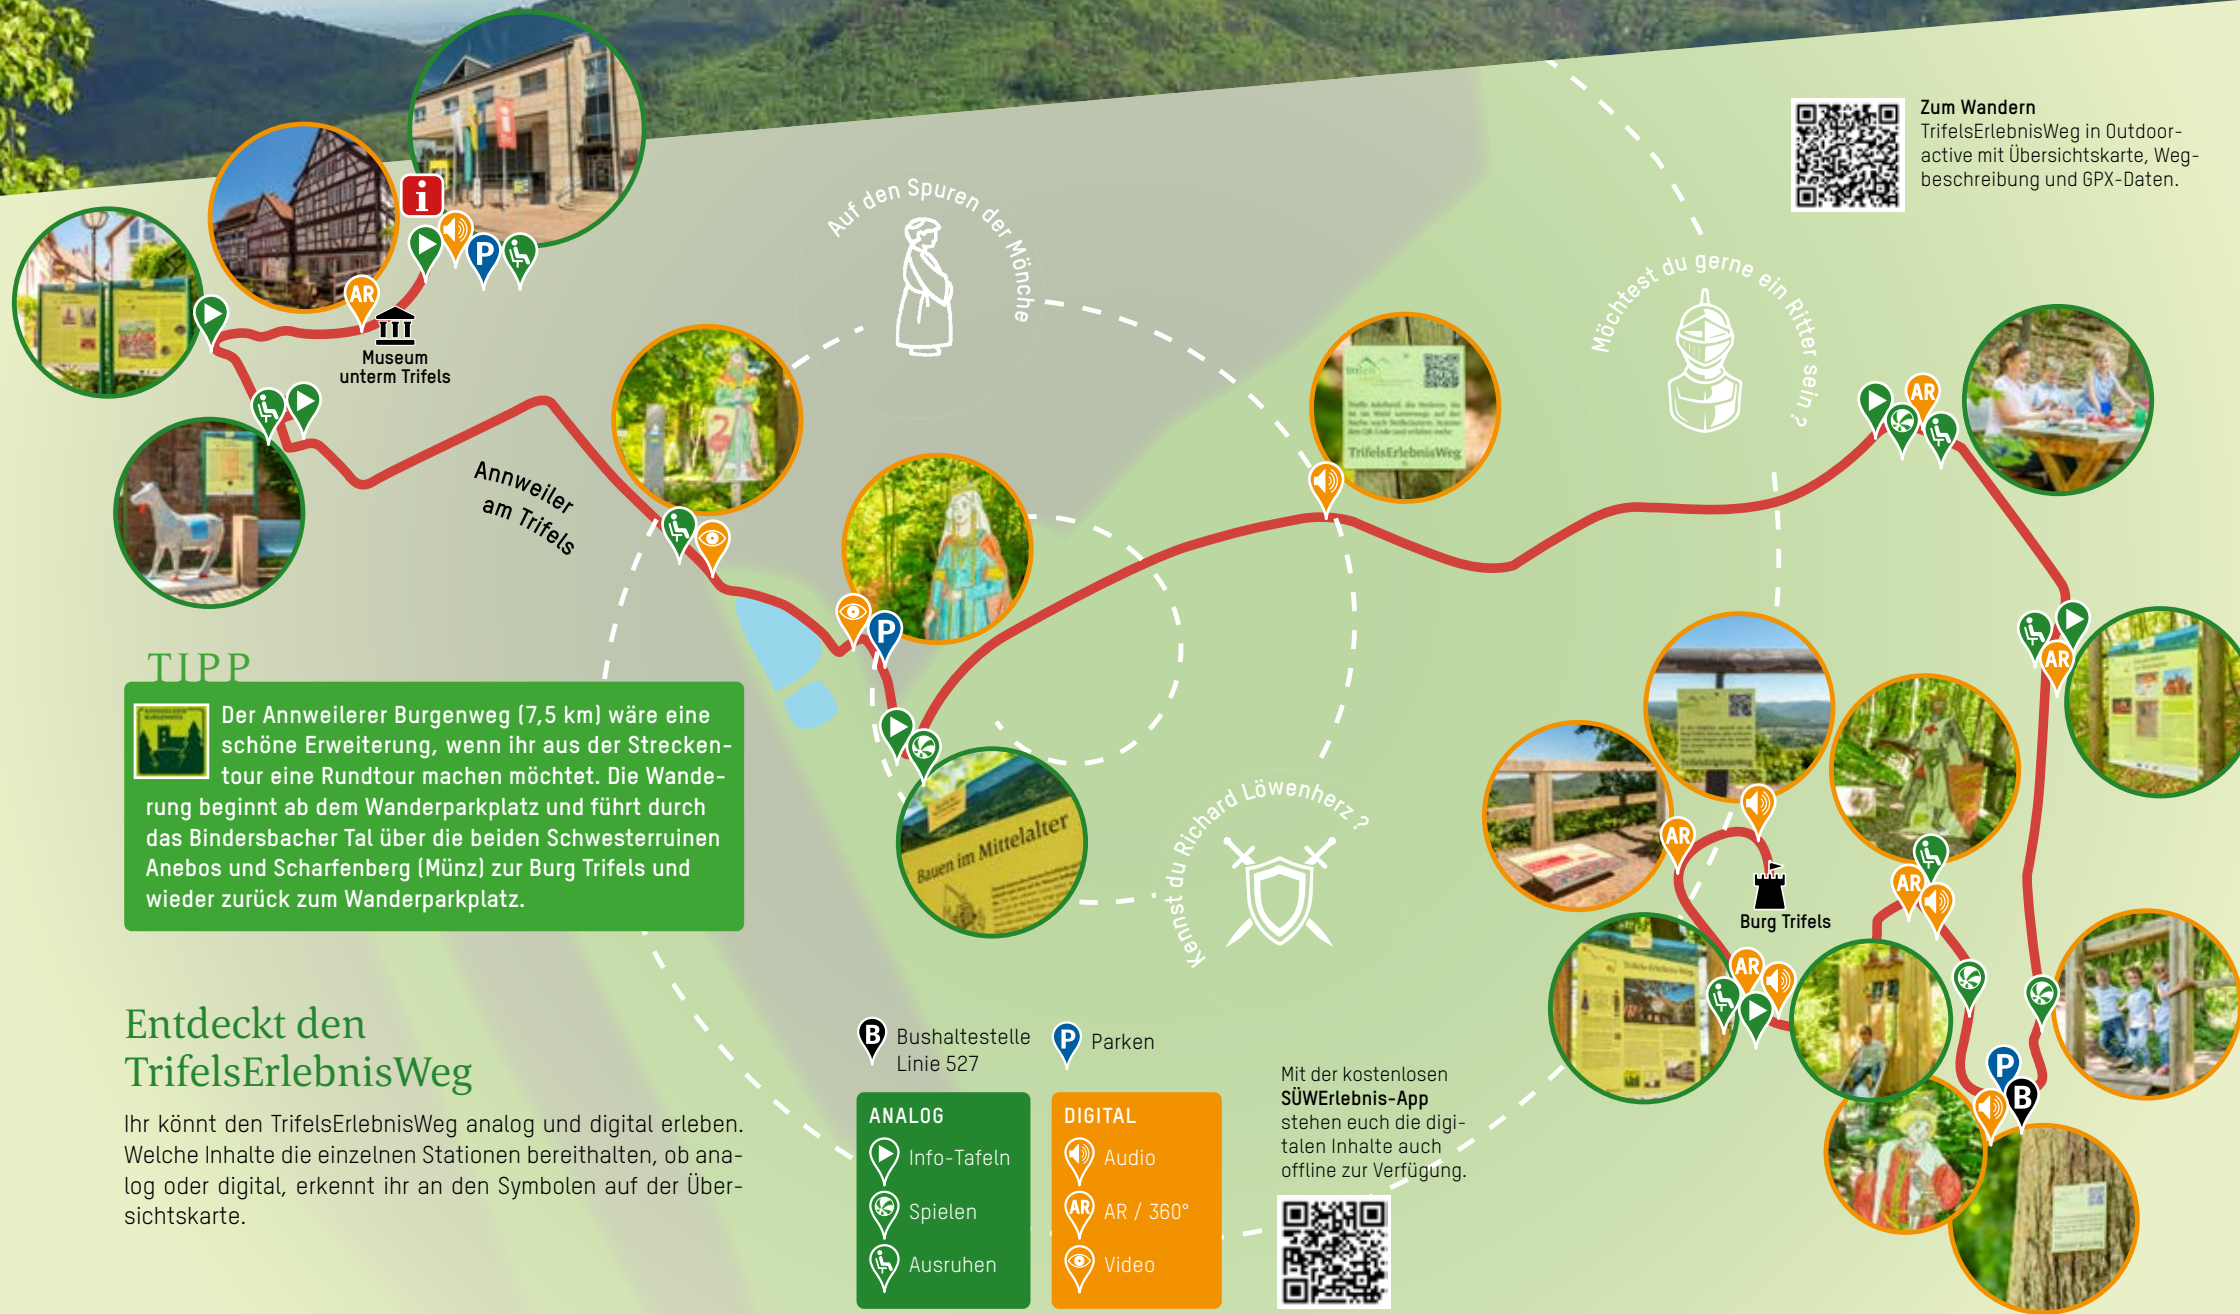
Zum Wandern
TrifelsErlebnisWeg in Outdooractive mit Übersichtskarte, Wegbeschreibung und GPX-Daten.

Auf den Spuren der Mönche

Möchtest du gerne ein Ritter sein?

Museum unterm Trifels

Annweiler am Trifels

TrifelsErlebnisWeg

Bauen im Mittelalter

Kennst du Richard Löwenherz?

Burg Trifels

TIPP

Der Annweilerer Burgenweg (7,5 km) wäre eine schöne Erweiterung, wenn ihr aus der Streckentour eine Rundtour machen möchtet. Die Wanderung beginnt ab dem Wanderparkplatz und führt durch das Bindersbacher Tal über die beiden Schwesterruinen Anebos und Scharfenberg (Münz) zur Burg Trifels und wieder zurück zum Wanderparkplatz.

Entdeckt den TrifelsErlebnisWeg

Ihr könnt den TrifelsErlebnisWeg analog und digital erleben. Welche Inhalte die einzelnen Stationen bereithalten, ob analog oder digital, erkennt ihr an den Symbolen auf der Übersichtskarte.

Bushaltestelle Linie 527

Parken

ANALOG
Info-Tafeln
Spielen
Ausruhen

DIGITAL
Audio
AR / 360°
Video

Mit der kostenlosen SÜWErlebnis-App stehen euch die digitalen Inhalte auch offline zur Verfügung.